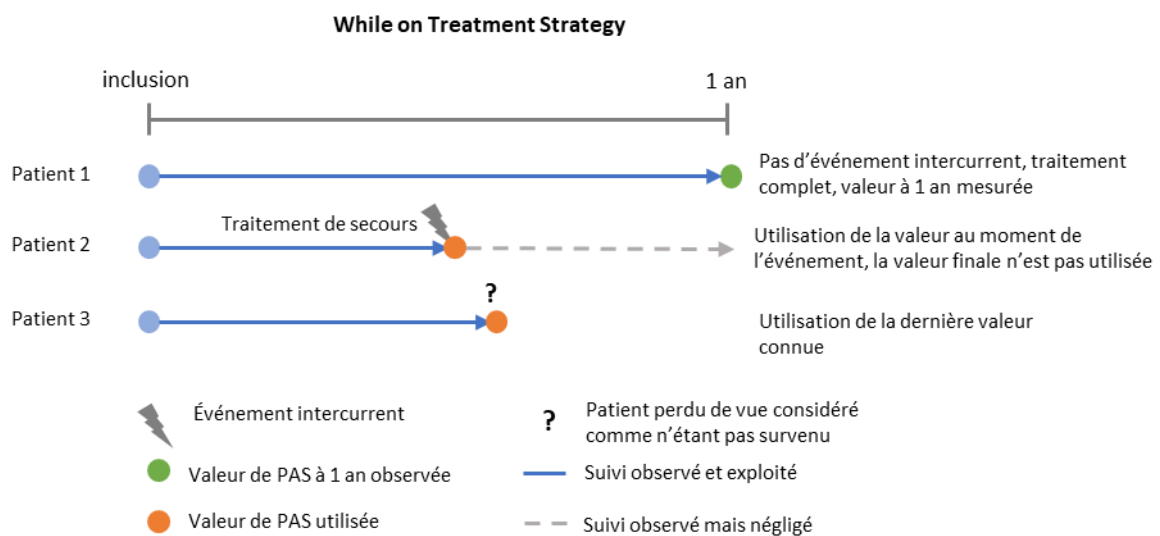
While on Treatment Strategy

inclusion

1 an

Patient 1

Pas d'événement intercurrent, traitement complet, valeur à 1 an mesurée

Patient 2

Traitement de secours

Utilisation de la valeur au moment de l'événement, la valeur finale n'est pas utilisée

Patient 3

?

Utilisation de la dernière valeur connue

Événement intercurrent

?

Patient perdu de vue considéré comme n'étant pas survenu

Valeur de PAS à 1 an observée

Suivi observé et exploité

Valeur de PAS utilisée

Suivi observé mais négligé